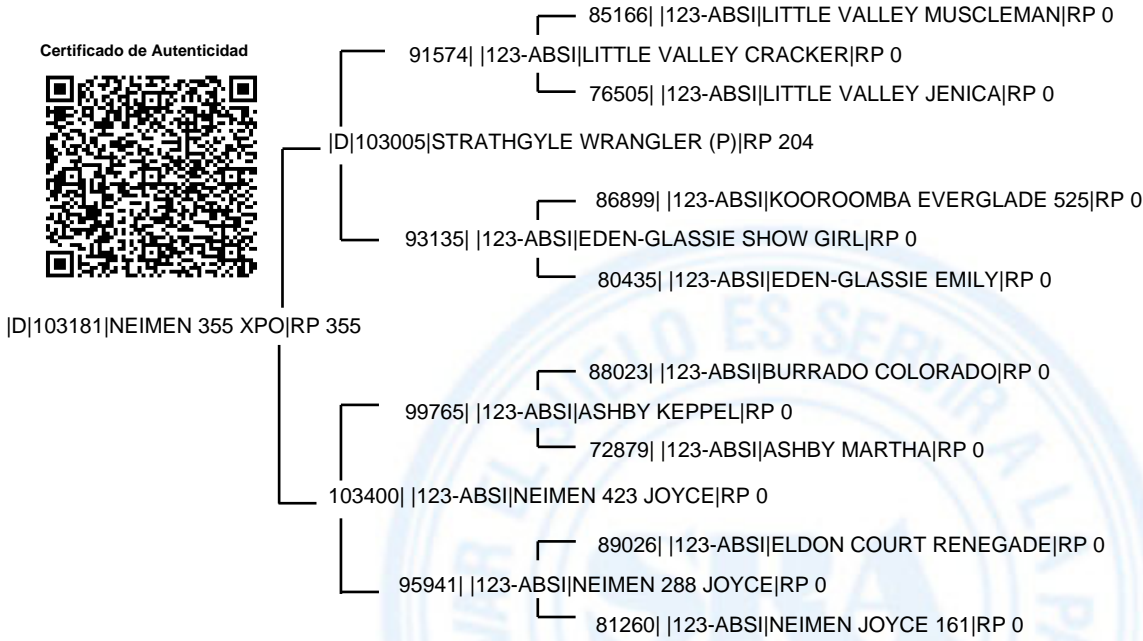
Certificado de Autenticidad

85166| |123-ABSI|LITTLE VALLEY MUSCLEMAN|RP 0

91574| |123-ABSI|LITTLE VALLEY CRACKER|RP 0

76505| |123-ABSI|LITTLE VALLEY JENICA|RP 0

|D|103005|STRATHGYLE WRANGLER (P)|RP 204

86899| |123-ABSI|KOOROOMBA EVERGLADE 525|RP 0

93135| |123-ABSI|EDEN-GLASSIE SHOW GIRL|RP 0

80435| |123-ABSI|EDEN-GLASSIE EMILY|RP 0

|D|103181|NEIMEN 355 XPO|RP 355

88023| |123-ABSI|BURRADO COLORADO|RP 0

99765| |123-ABSI|ASHBY KEPPEL|RP 0

72879| |123-ABSI|ASHBY MARTHA|RP 0

103400| |123-ABSI|NEIMEN 423 JOYCE|RP 0

89026| |123-ABSI|ELDON COURT RENEGADE|RP 0

95941| |123-ABSI|NEIMEN 288 JOYCE|RP 0

81260| |123-ABSI|NEIMEN JOYCE 161|RP 0